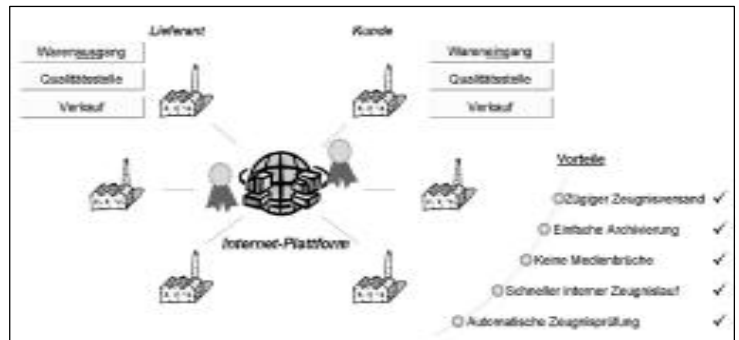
Lieferant

Kunde

Warenausgang

Qualitätsstelle

Verkauf

Wareneingang

Qualitätsstelle

Verkauf

Internet-Plattform

Vorteile

Zügiger Zeugnisversand ✓

Einfache Archivierung ✓

Keine Medienbrüche ✓

Schneller interner Zeugnislauf ✓

Automatische Zeugnisprüfung ✓